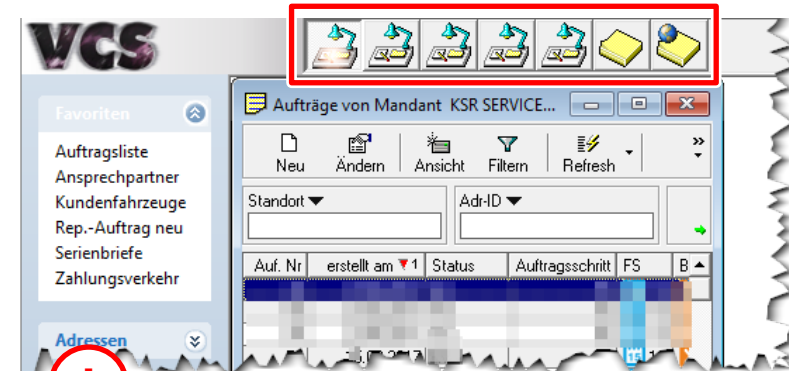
VCS

Favoriten

Auftragsliste
Ansprechpartner
Kundenfahrzeuge
Rep.-Auftrag neu
Serienbriefe
Zahlungsverkehr

Adressen

Aufträge von Mandant KSR SERVICE...

Neu
Ändern
Ansicht
Filtern
Refresh

Standort
Adr-ID

| Auf. Nr | erstellt am 1 | Status | Auftragsschritt | FS | B |
|---|---|---|---|---|---|